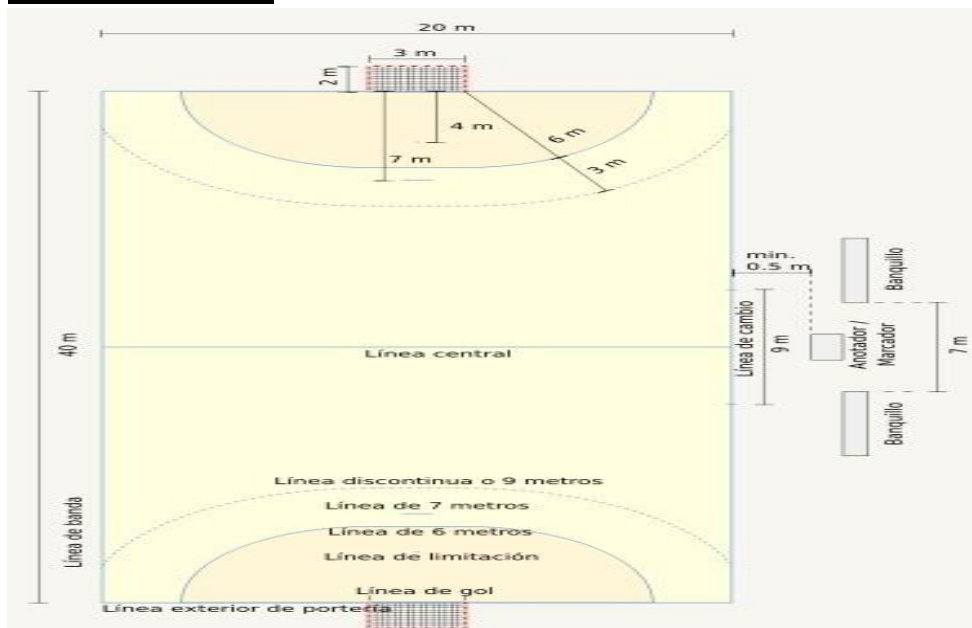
20 m

3 m

2 m

4 m

6 m

7 m

3 m

40 m

min. 0.5 m

Banquillo

Línea de cambio

9 m

Anotador / Marcador

7 m

Línea central

Banquillo

Línea discontinua o 9 metros

Línea de 7 metros

Línea de 6 metros

Línea de limitación

Línea de banda

Línea de gol

Línea exterior de portería